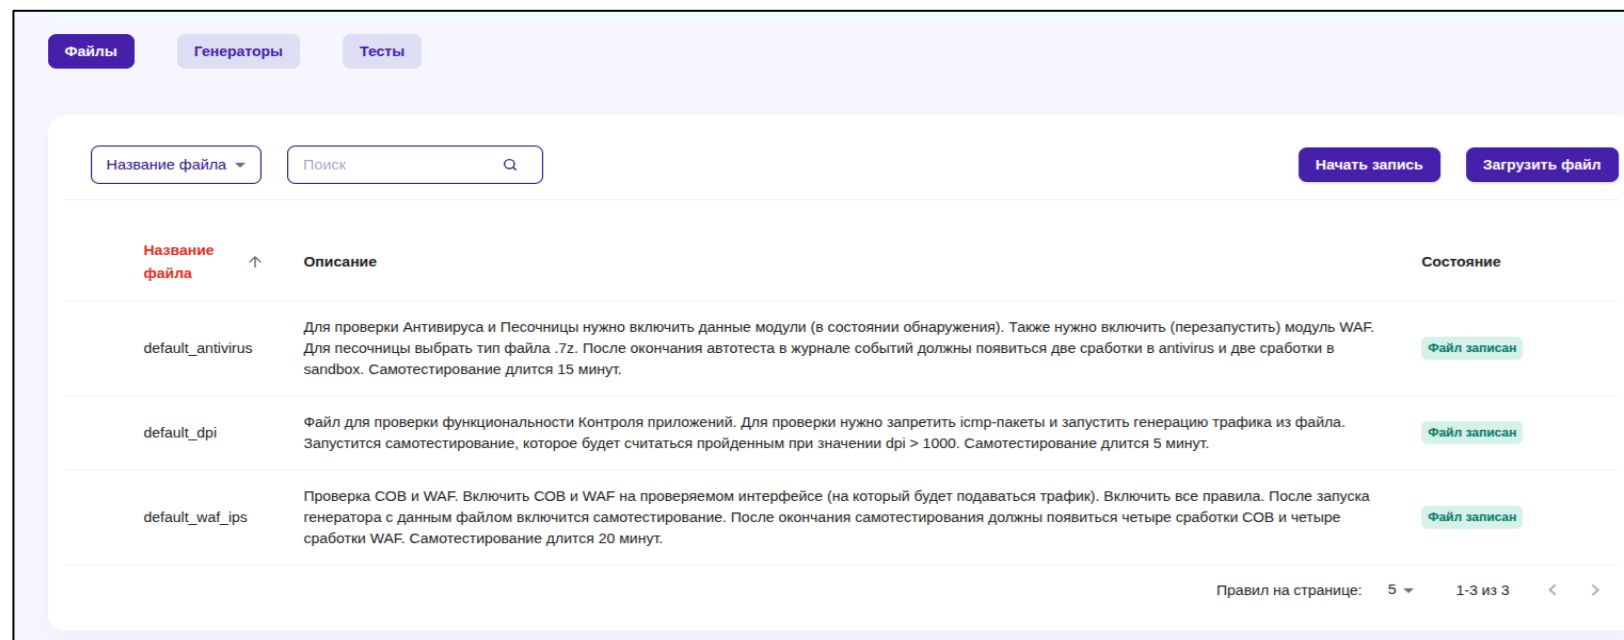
Файлы Генераторы Тесты

Название файла

Поиск

Начать запись

Загрузить файл

| Название файла | Описание | Состояние |
|---|---|---|
| default_antivirus | Для проверки Антивируса и Песочницы нужно включить данные модули (в состоянии обнаружения). Также нужно включить (перезапустить) модуль WAF. Для песочницы выбрать тип файла .7z. После окончания автотеста в журнале событий должны появиться две сработки в antivirus и две сработки в sandbox. Самотестирование длится 15 минут. | Файл записан |
| default_dpi | Файл для проверки функциональности Контроля приложений. Для проверки нужно запретить icmp-пакеты и запустить генерацию трафика из файла. Запустится самотестирование, которое будет считаться пройденным при значении dpi > 1000. Самотестирование длится 5 минут. | Файл записан |
| default_waf_ips | Проверка СОВ и WAF. Включить СОВ и WAF на проверяемом интерфейсе (на который будет подаваться трафик). Включить все правила. После запуска генератора с данным файлом включится самотестирование. После окончания самотестирования должны появиться четыре сработки СОВ и четыре сработки WAF. Самотестирование длится 20 минут. | Файл записан |

Правил на странице: 5

1-3 из 3